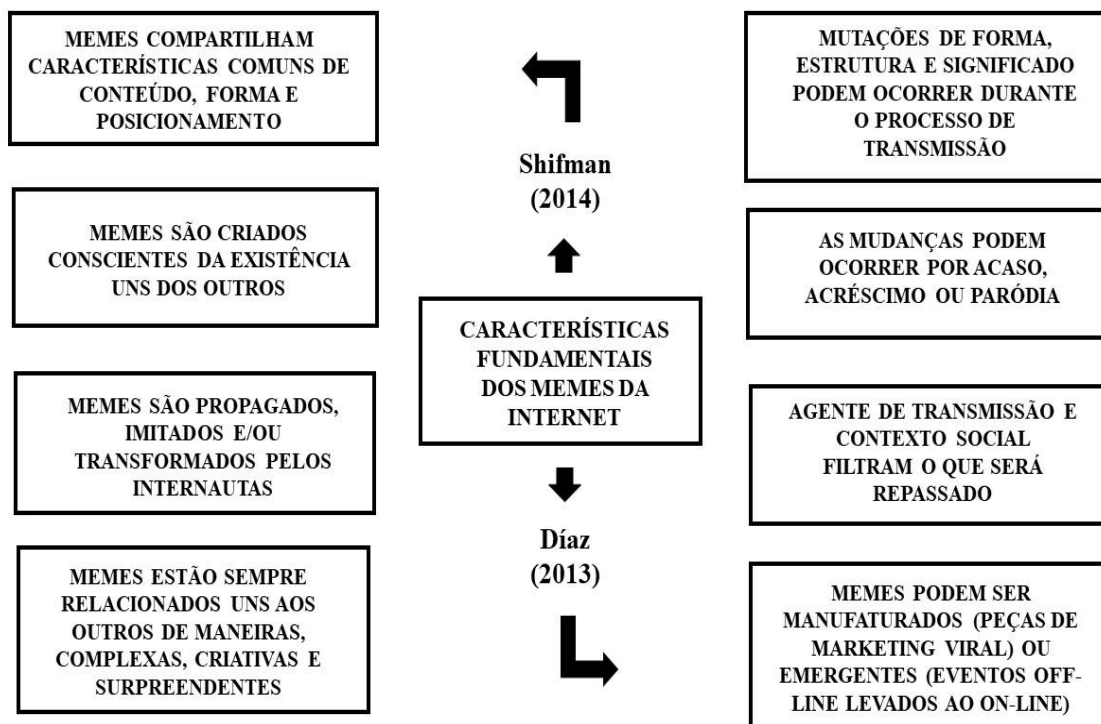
MEMES COMPARTILHAM CARACTERÍSTICAS COMUNS DE CONTEÚDO, FORMA E POSICIONAMENTO

MEMES SÃO CRIADOS CONSCIENTES DA EXISTÊNCIA UNS DOS OUTROS

MEMES SÃO PROPAGADOS, IMITADOS E/OU TRANSFORMADOS PELOS INTERNAUTAS

MEMES ESTÃO SEMPRE RELACIONADOS UNS AOS OUTROS DE MANEIRAS, COMPLEXAS, CRIATIVAS E SURPREENDENTES

Shifman (2014)

CARACTERÍSTICAS FUNDAMENTAIS DOS MEMES DA INTERNET

Díaz (2013)

MUTAÇÕES DE FORMA, ESTRUTURA E SIGNIFICADO PODEM OCORRER DURANTE O PROCESSO DE TRANSMISSÃO

AS MUDANÇAS PODEM OCORRER POR ACASO, ACRÉSCIMO OU PARÓDIA

AGENTE DE TRANSMISSÃO E CONTEXTO SOCIAL FILTRAM O QUE SERÁ REPASSADO

MEMES PODEM SER MANUFATURADOS (PEÇAS DE MARKETING VIRAL) OU EMERGENTES (EVENTOS OFF-LINE LEVADOS AO ON-LINE)